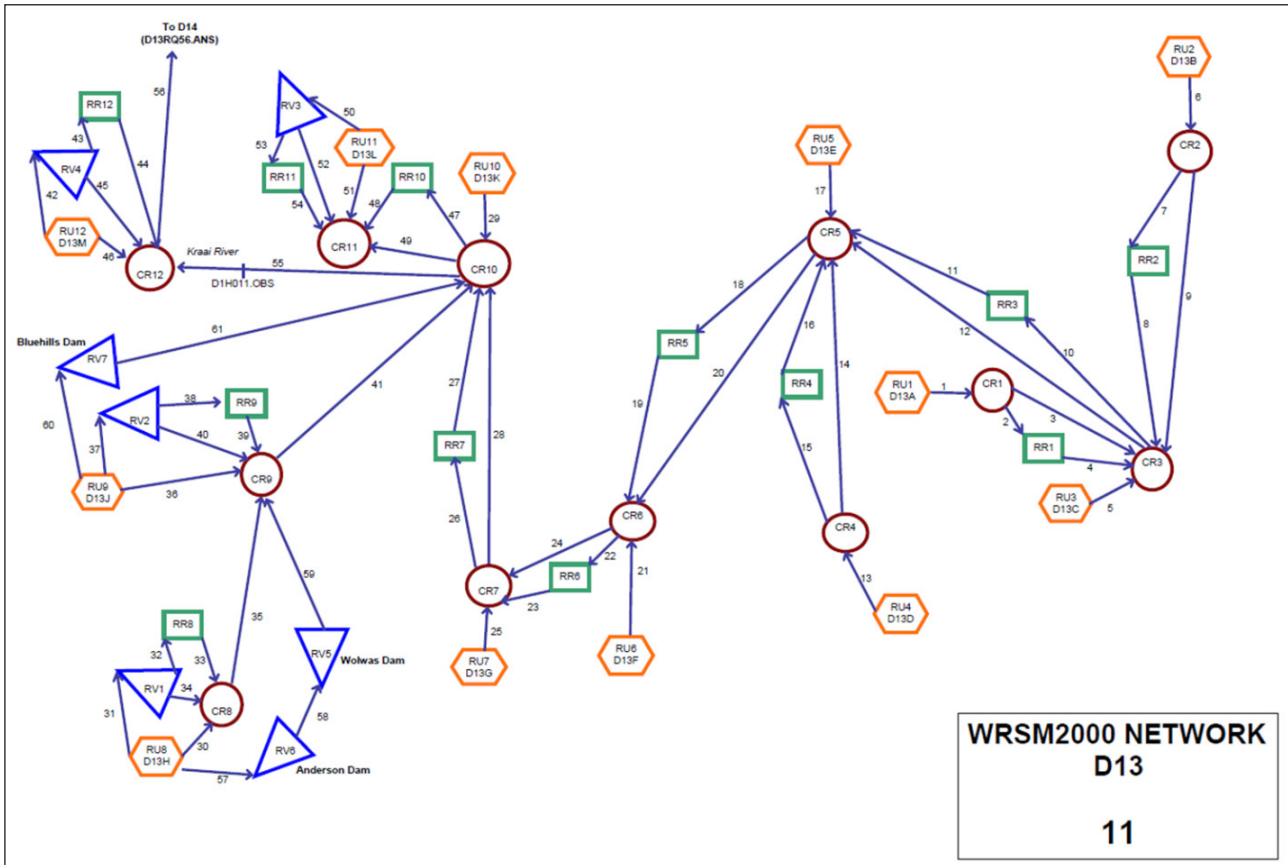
To D14
(D13RQ56.ANS)

56

RR12

43

44

RV4

42

45

RU12
D13M

46

CR12

Kraai River

55

D1H011.OBS

RV3

50

53

52

RU11
D13L

RR11

51

54

RR10

48

CR11

49

47

RU10
D13K

29

CR10

61

Bluehills Dam

RV7

41

60

RV2

38

RR9

40

39

37

RU9
D13J

36

CR9

27

RR7

28

26

CR7

25

RU7
D13G

24

CR6

22

RR6

23

21

RU6
D13F

59

35

RR8

32

33

RV1

34

CR8

31

RU8
D13H

30

57

RV5

Wolwas Dam

58

RV6

Anderson Dam

RU5
D13E

17

CR5

18

RR5

19

20

16

RR4

15

14

CR4

13

RU4
D13D

11

RR3

12

10

RU1
D13A

1

CR1

2

3

RR1

4

CR3

RU3
D13C

5

RU2
D13B

6

CR2

7

RR2

8

9

WRSM2000 NETWORK
D13

11